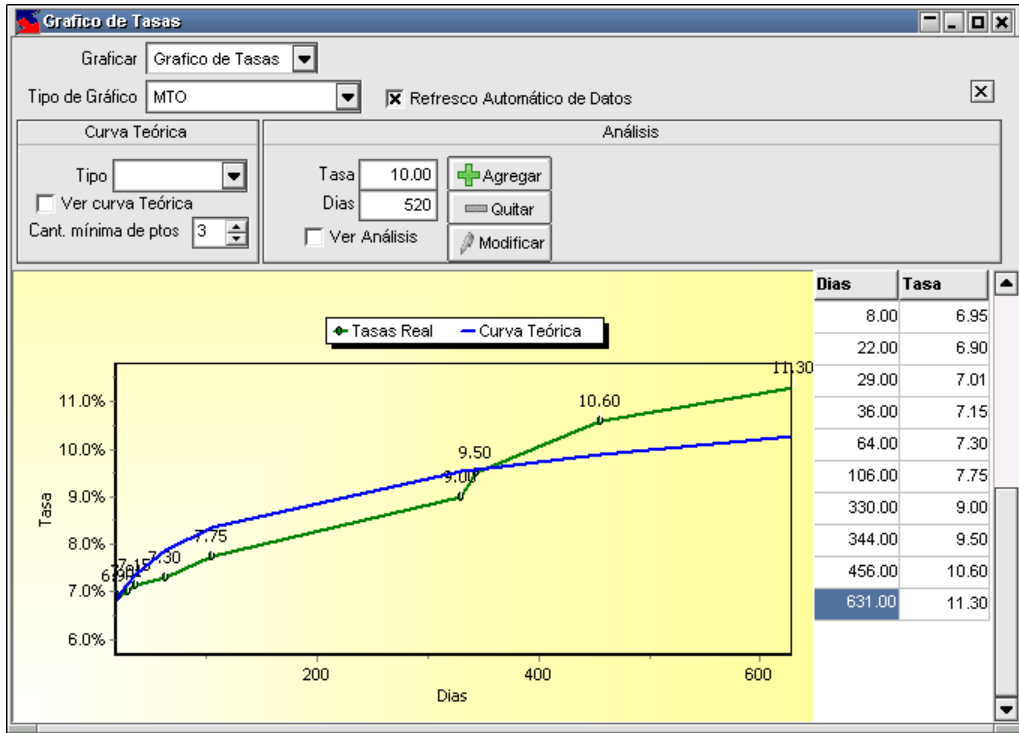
Grafico de Tasas

Graficar Grafico de Tasas

Tipo de Gráfico MTO

Refresco Automático de Datos

Curva Teórica

Tipo

Ver curva Teórica

Cant. mínima de ptos 3

Análisis

Tasa 10.00

Dias 520

Ver Análisis

Agregar

Quitar

Modificar

Tasas Real — Curva Teórica

11.0%
10.0%
9.0%
8.0%
7.0%
6.0%

Tasa

6.90 7.15 7.30 7.75 9.00 9.50 10.60 11.30

200 400 600

Dias

| Dias | Tasa |
|---|---|
| 8.00 | 6.95 |
| 22.00 | 6.90 |
| 29.00 | 7.01 |
| 36.00 | 7.15 |
| 64.00 | 7.30 |
| 106.00 | 7.75 |
| 330.00 | 9.00 |
| 344.00 | 9.50 |
| 456.00 | 10.60 |
| 631.00 | 11.30 |